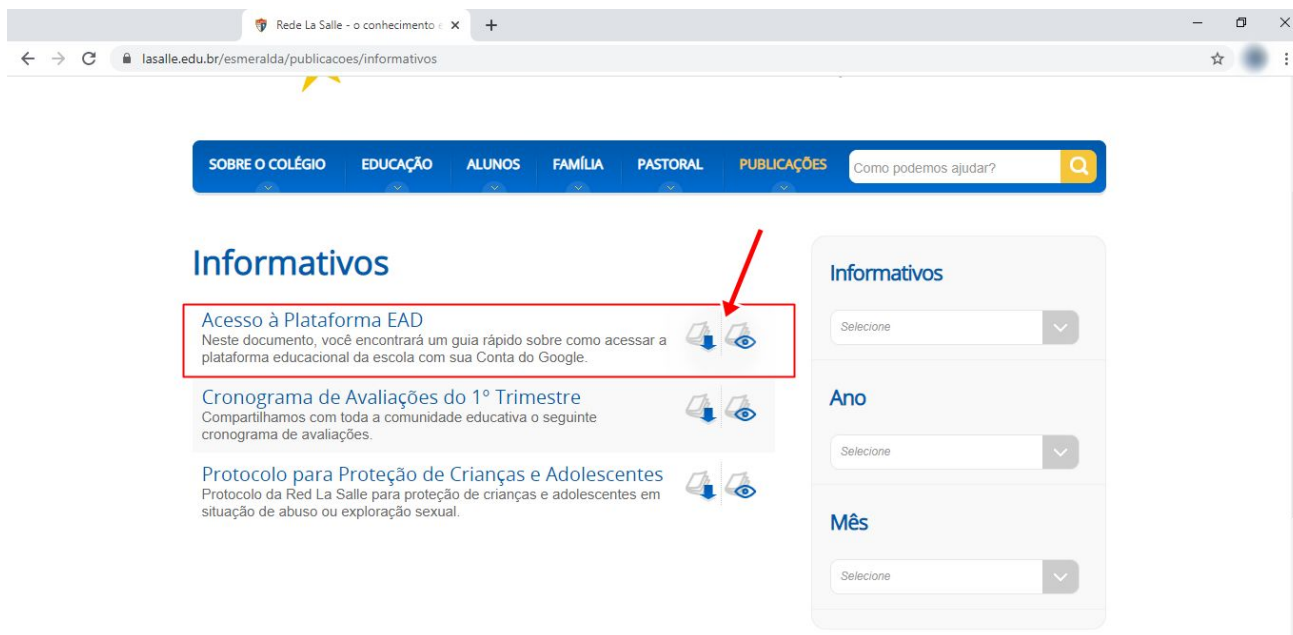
Rede La Salle - o conhecimento

lasalle.edu.br/esmeralda/publicacoes/informativos

SOBRE O COLÉGIO EDUCAÇÃO ALUNOS FAMÍLIA PASTORAL PUBLICAÇÕES

Como podemos ajudar?

Informativos

Acesso à Plataforma EAD
Neste documento, você encontrará um guia rápido sobre como acessar a plataforma educacional da escola com sua Conta do Google.

Cronograma de Avaliações do 1º Trimestre
Compartilhamos com toda a comunidade educativa o seguinte cronograma de avaliações.

Protocolo para Proteção de Crianças e Adolescentes
Protocolo da Red La Salle para proteção de crianças e adolescentes em situação de abuso ou exploração sexual.

Informativos

Selecione

Ano

Selecione

Mês

Selecione